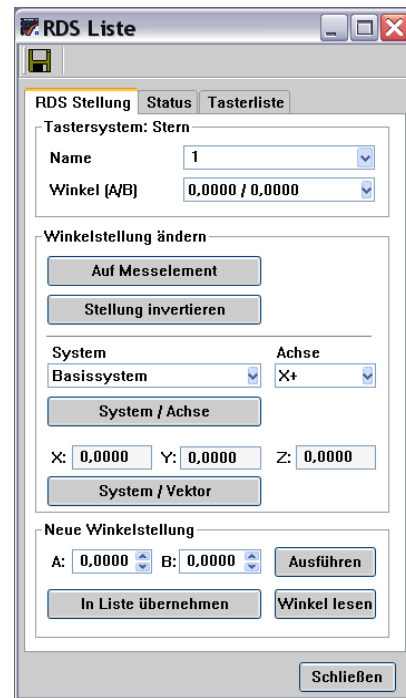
RDS Liste

RDS Stellung | Status | Tasterliste

Tastersystem: Stern

Name 1

Winkel (A/B) 0,0000 / 0,0000

Winkelstellung ändern

Auf Messelement

Stellung invertieren

System

Achse

Basissystem

X+

System / Achse

X: 0,0000 Y: 0,0000 Z: 0,0000

System / Vektor

Neue Winkelstellung

A: 0,0000 B: 0,0000

Ausführen

In Liste übernehmen

Winkel lesen

Schließen